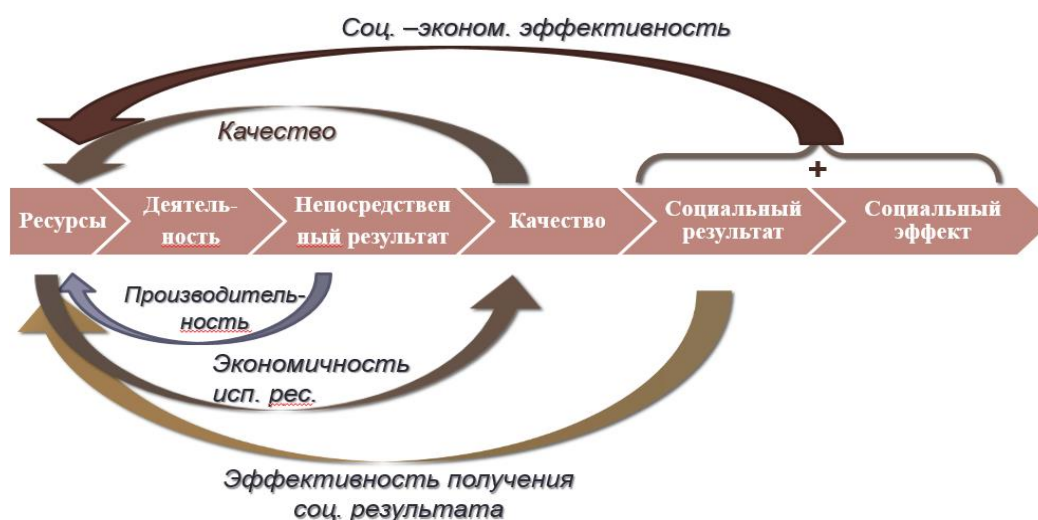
Соц. –эконом. эффективность

Качество

+

Ресурсы

Деятельность

Непосредственный результат

Качество

Социальный результат

Социальный эффект

Производительность

Экономичность исп. рес.

Эффективность получения соц. результата